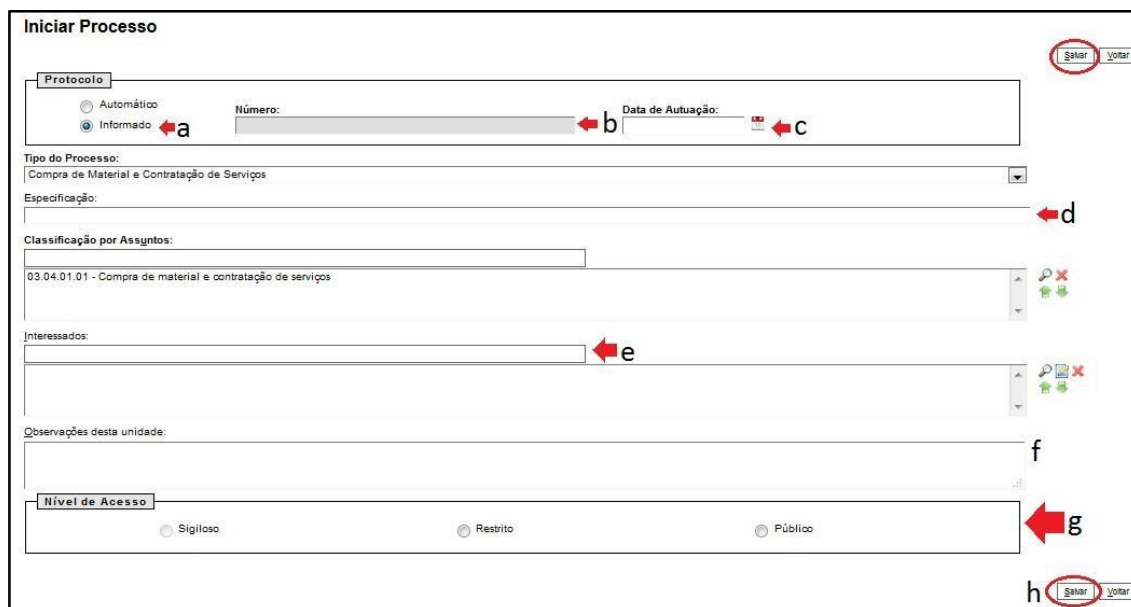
Iniciar Processo

Salvar Voltar

Protocolo

Automático
Informado a

Número:
b

Data de Autuação:
c

Tipo do Processo:
Compra de Material e Contratação de Serviços

Especificação:
d

Classificação por Assuntos:

03.04.01.01 - Compra de material e contratação de serviços

Interessados:
e

Observações desta unidade:
f

Nível de Acesso
Sigiloso
Restrito
Público
g

h Salvar Voltar